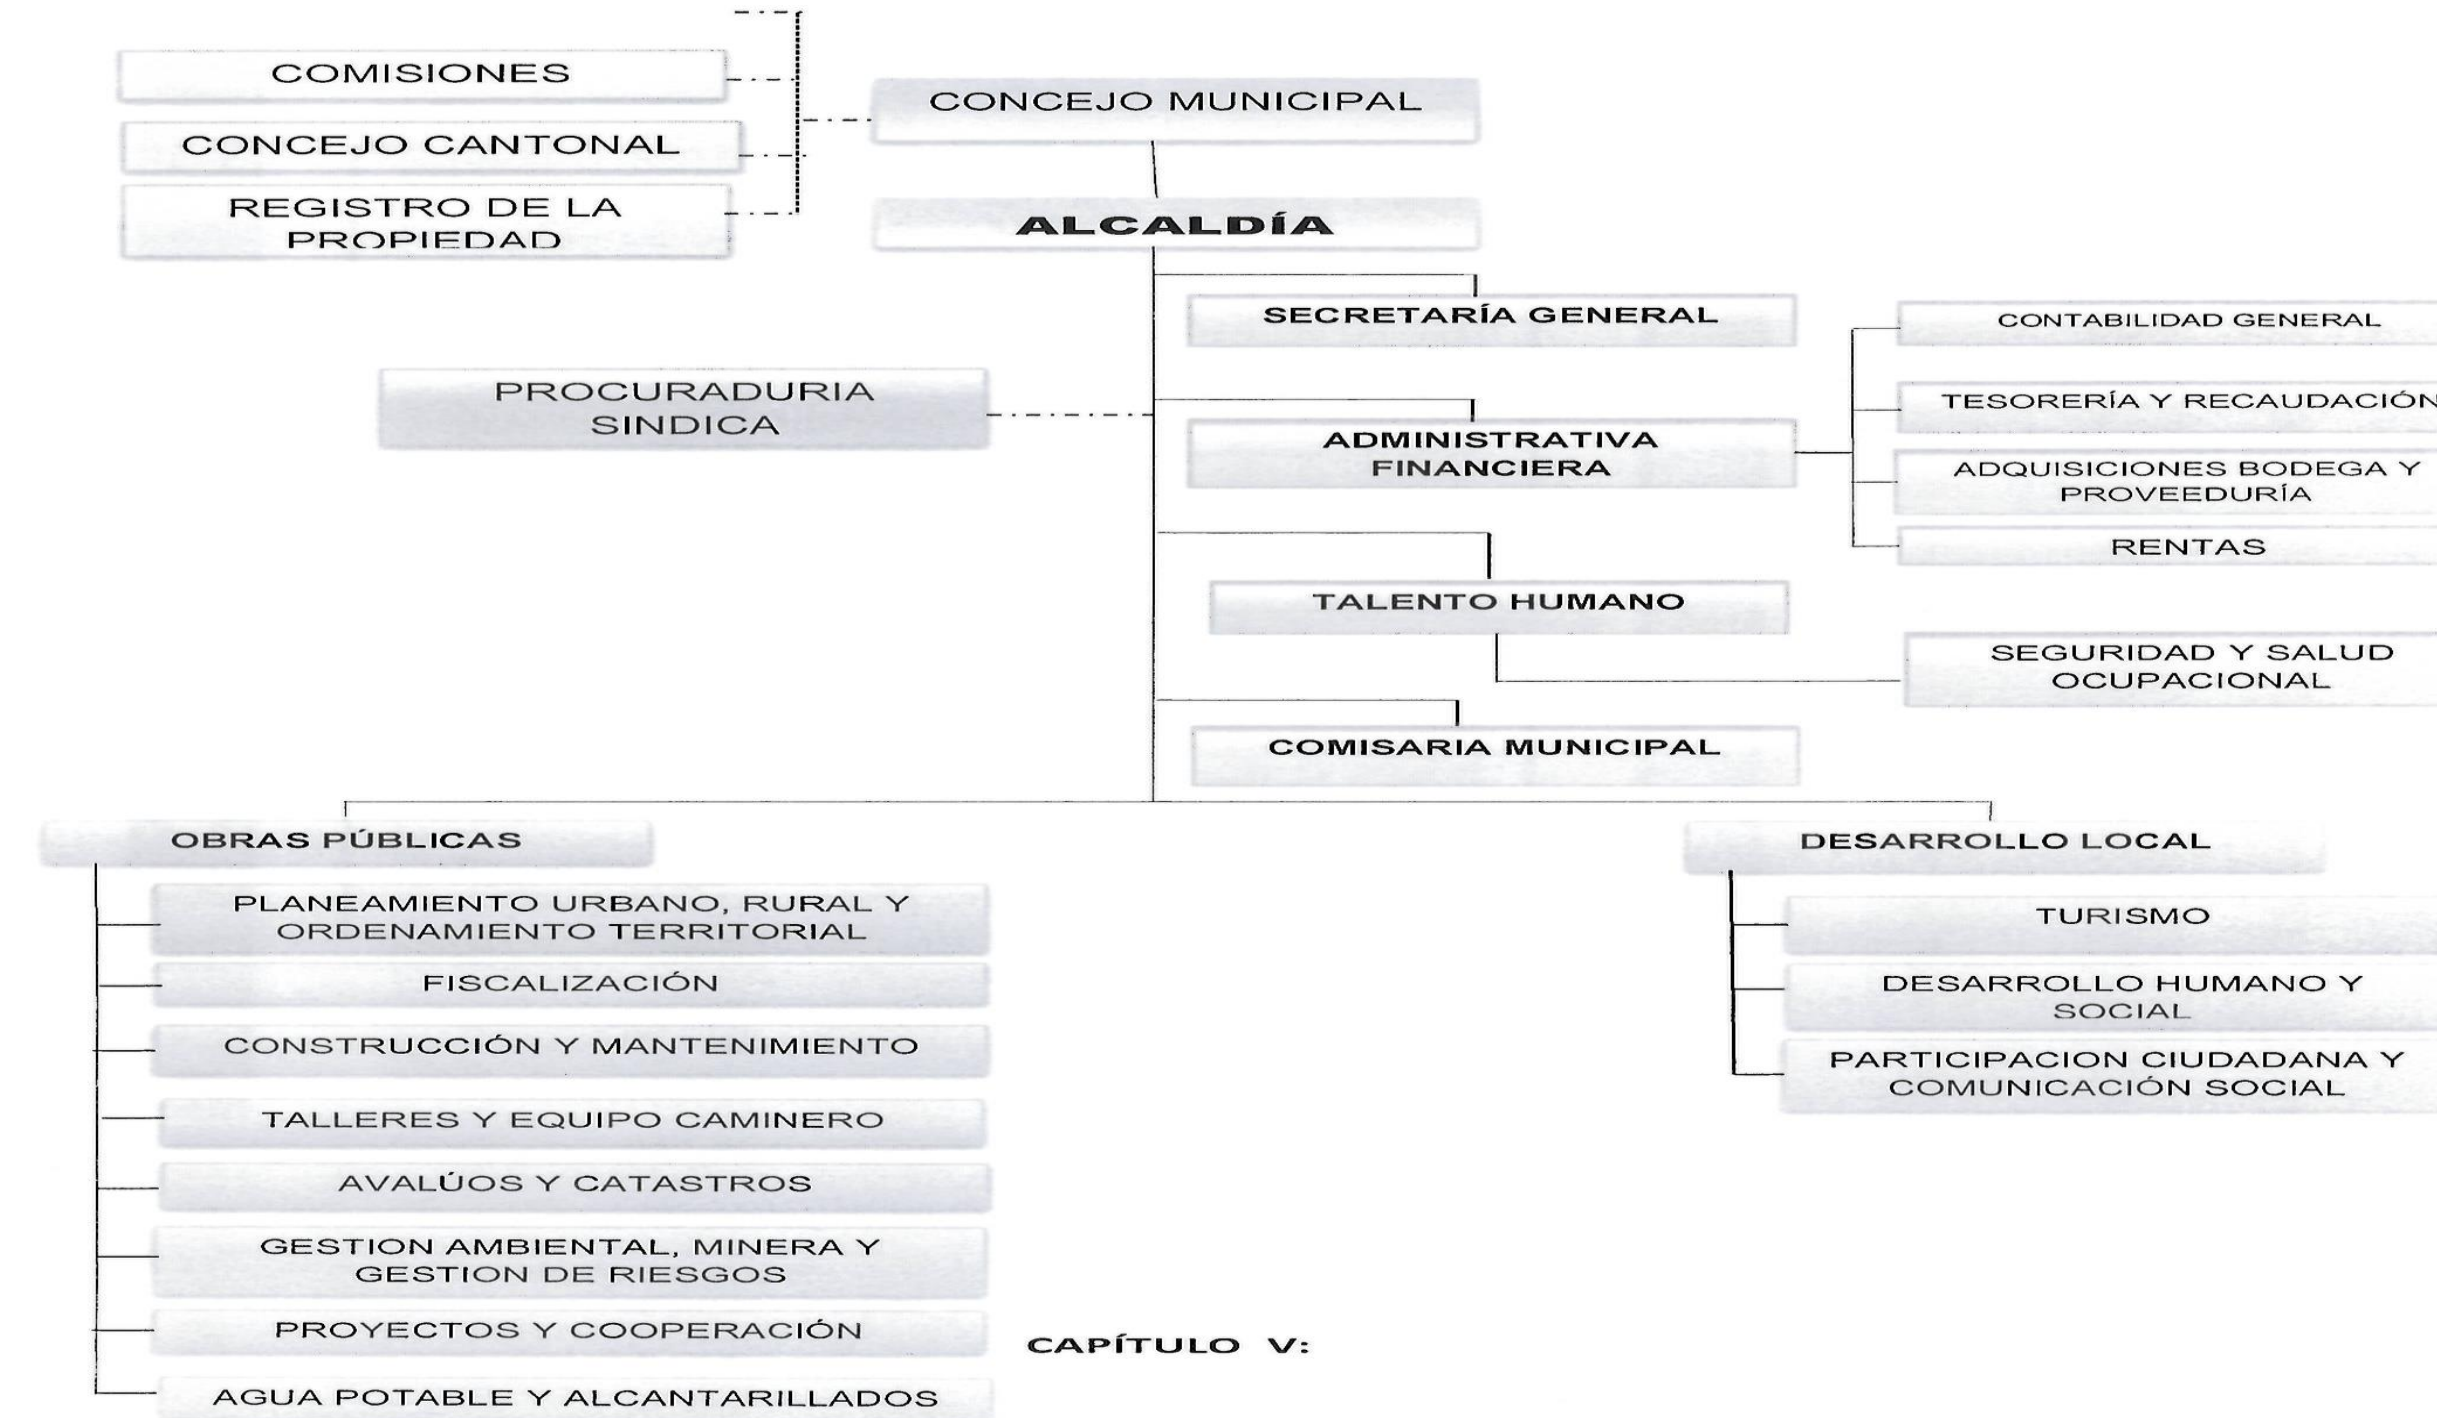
COMISIONES

CONCEJO CANTONAL

REGISTRO DE LA PROPIEDAD

CONCEJO MUNICIPAL

ALCALDÍA

SECRETARÍA GENERAL

PROCURADURIA SINDICA

ADMINISTRATIVA FINANCIERA

CONTABILIDAD GENERAL

TESORERÍA Y RECAUDACIÓN

ADQUISICIONES BODEGA Y PROVEEDURÍA

RENTAS

TALENTO HUMANO

SEGURIDAD Y SALUD OCUPACIONAL

COMISARIA MUNICIPAL

OBRAS PÚBLICAS

PLANEAMIENTO URBANO, RURAL Y ORDENAMIENTO TERRITORIAL

FISCALIZACIÓN

CONSTRUCCIÓN Y MANTENIMIENTO

TALLERES Y EQUIPO CAMINERO

AVALÚOS Y CATASTROS

GESTION AMBIENTAL, MINERA Y GESTION DE RIESGOS

PROYECTOS Y COOPERACIÓN

AGUA POTABLE Y ALCANTARILLADOS

DESARROLLO LOCAL

TURISMO

DESARROLLO HUMANO Y SOCIAL

PARTICIPACION CIUDADANA Y COMUNICACIÓN SOCIAL

CAPÍTULO V: